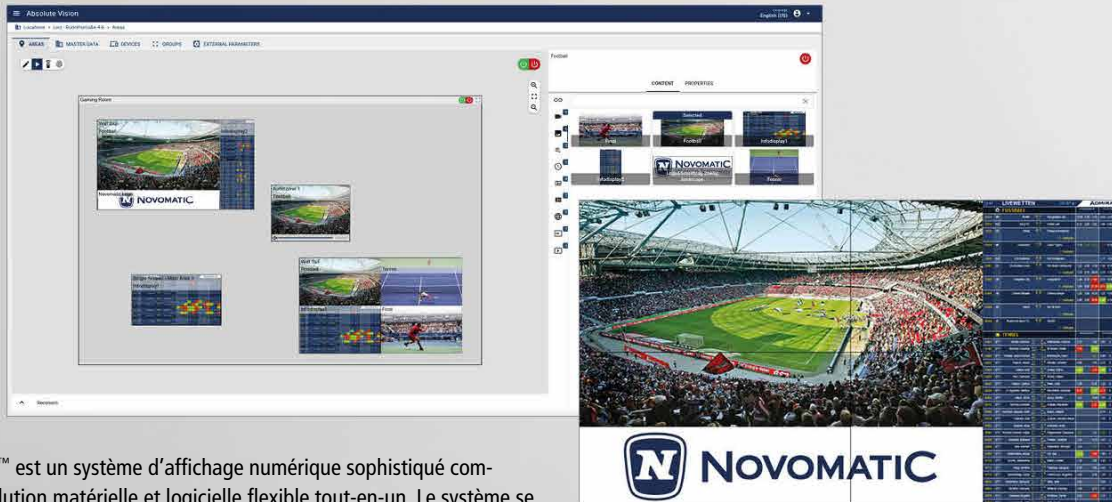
Absolute Vision

English (US)

AREAS   MASTER DATA   DEVICES   GROUPS   EXTERNAL PARAMETERS

Gaming Room

NOVOMATIC

Football

CONTENT   PROPERTIES

Football

Selected

NOVOMATIC

Sessions

LIVEWETTEN

ADMIRAL

FUSSBALL

TENNIS

NOVOMATIC

™ est un système d'affichage numérique sophistiqué comlution matériel et logicielle flexible tout-en-un. Le système se